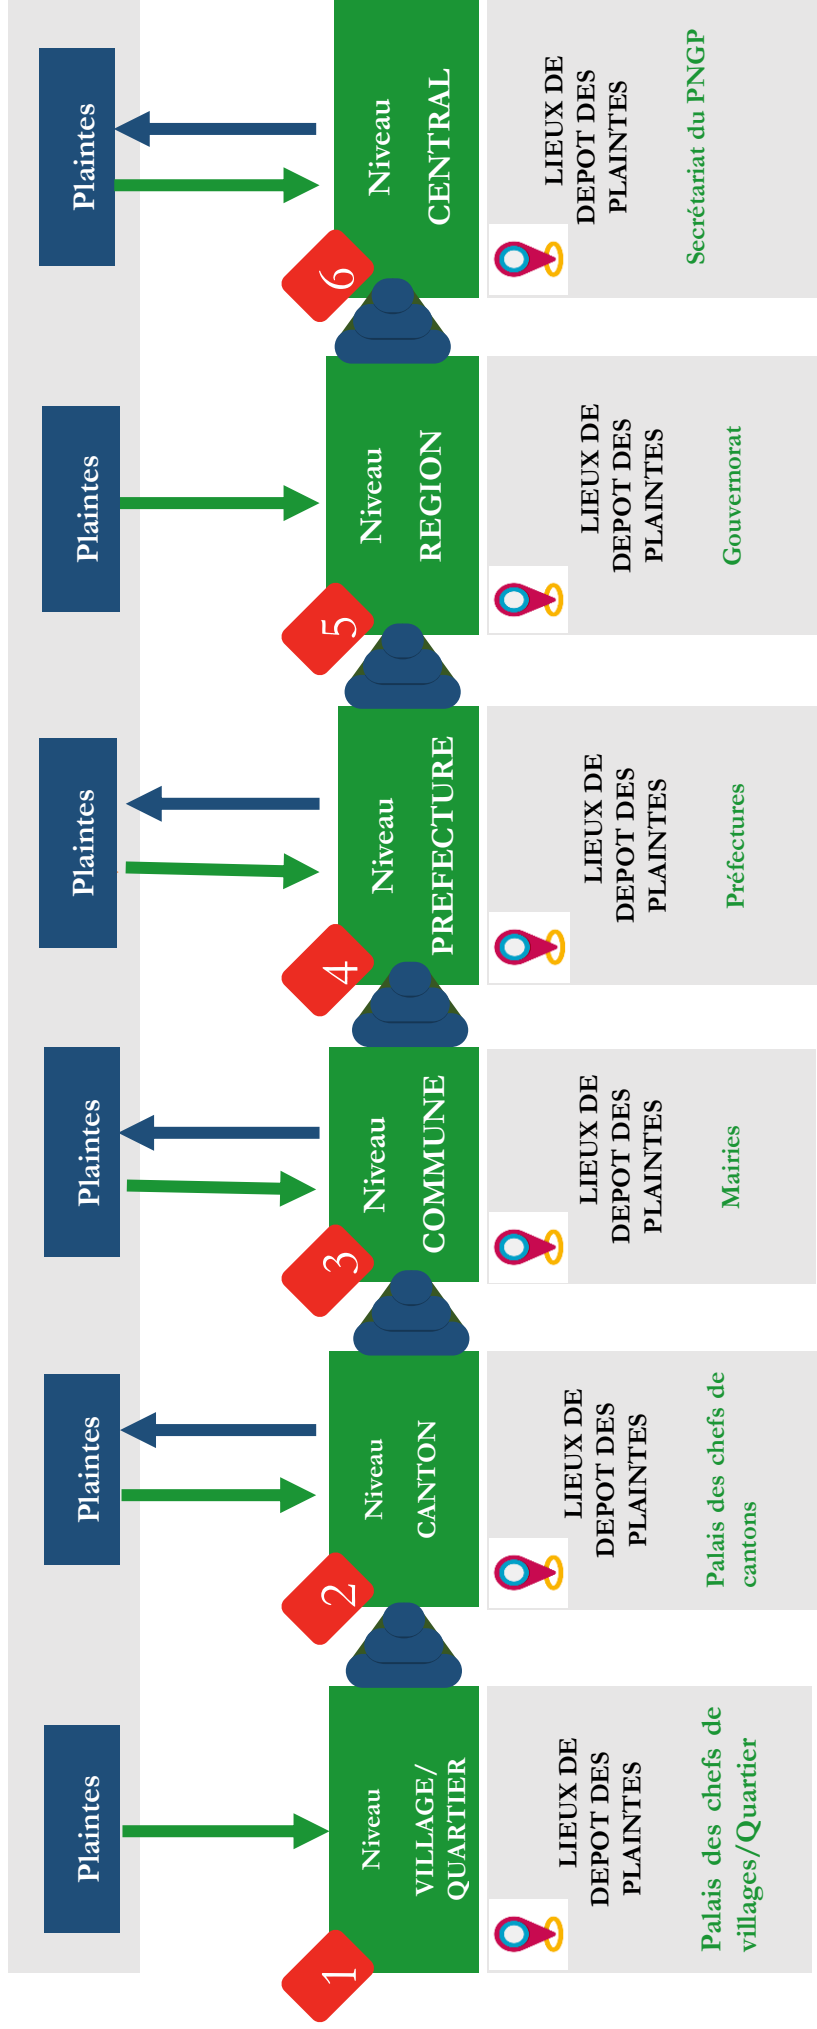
1
Niveau
VILLAGE/ QUARTIER
Plaintes
LIEUX DE DEPOT DES PLAINTES
Palais des chefs de villages/Quartier

2
Niveau
CANTON
Plaintes
LIEUX DE DEPOT DES PLAINTES
Palais des chefs de cantons

3
Niveau
COMMUNE
Plaintes
LIEUX DE DEPOT DES PLAINTES
Mairies

4
Niveau
PREFECTURE
Plaintes
LIEUX DE DEPOT DES PLAINTES
Préfectures

5
Niveau
REGION
Plaintes
LIEUX DE DEPOT DES PLAINTES
Gouvernorat

6
Niveau
CENTRAL
Plaintes
LIEUX DE DEPOT DES PLAINTES
Secrétariat du PNGP